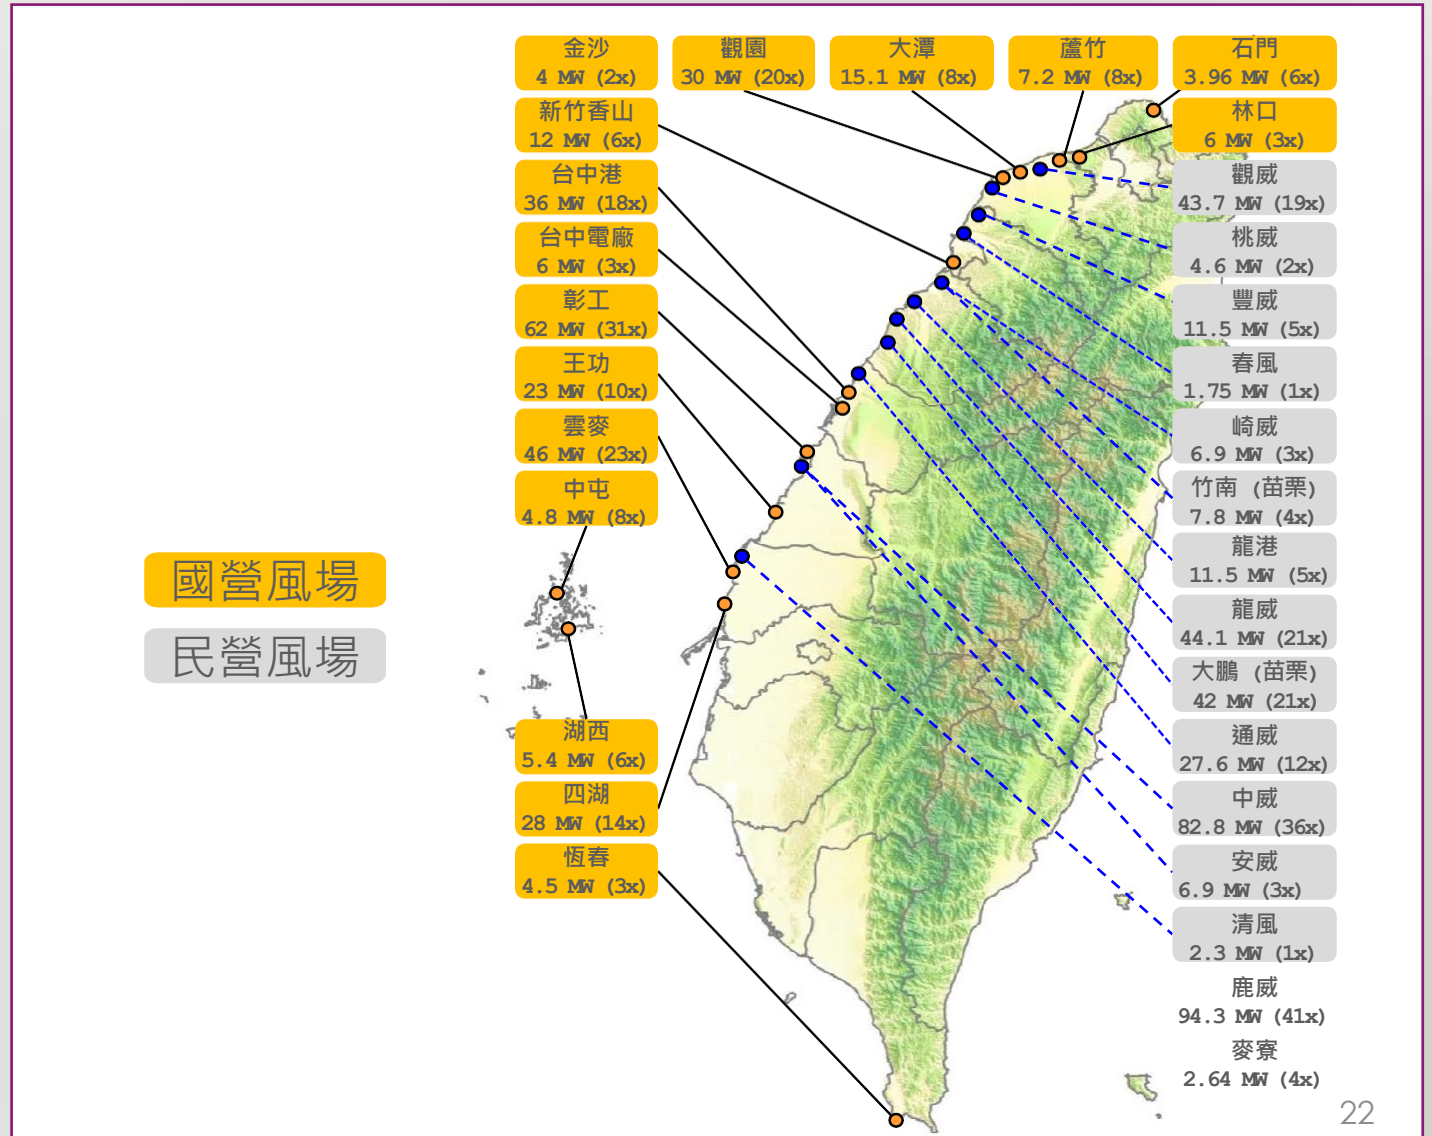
國營風場

民營風場

金沙
4 MW (2x)

觀園
30 MW (20x)

大潭
15.1 MW (8x)

蘆竹
7.2 MW (8x)

石門
3.96 MW (6x)

新竹香山
12 MW (6x)

林口
6 MW (3x)

台中港
36 MW (18x)

觀威
43.7 MW (19x)

台中電廠
6 MW (3x)

桃威
4.6 MW (2x)

彰工
62 MW (31x)

豐威
11.5 MW (5x)

王功
23 MW (10x)

春風
1.75 MW (1x)

雲麥
46 MW (23x)

崎威
6.9 MW (3x)

中屯
4.8 MW (8x)

竹南 (苗栗)
7.8 MW (4x)

龍港
11.5 MW (5x)

龍威
44.1 MW (21x)

大鵬 (苗栗)
42 MW (21x)

湖西
5.4 MW (6x)

通威
27.6 MW (12x)

四湖
28 MW (14x)

中威
82.8 MW (36x)

恆春
4.5 MW (3x)

安威
6.9 MW (3x)

清風
2.3 MW (1x)

鹿威
94.3 MW (41x)

麥寮
2.64 MW (4x)

22